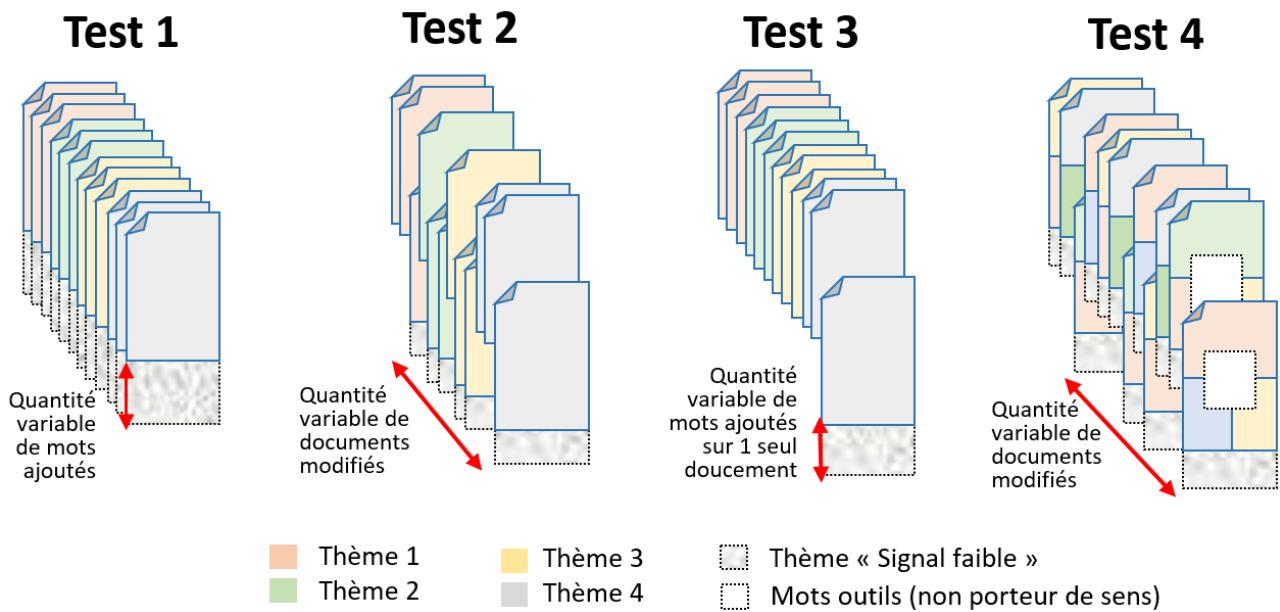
Test 1

Quantité variable de mots ajoutés

Test 2

Quantité variable de documents modifiés

Test 3

Quantité variable de mots ajoutés sur 1 seul doucement

Test 4

Quantité variable de documents modifiés

Thème 1
Thème 2
Thème 3
Thème 4
Thème « Signal faible »
Mots outils (non porteur de sens)